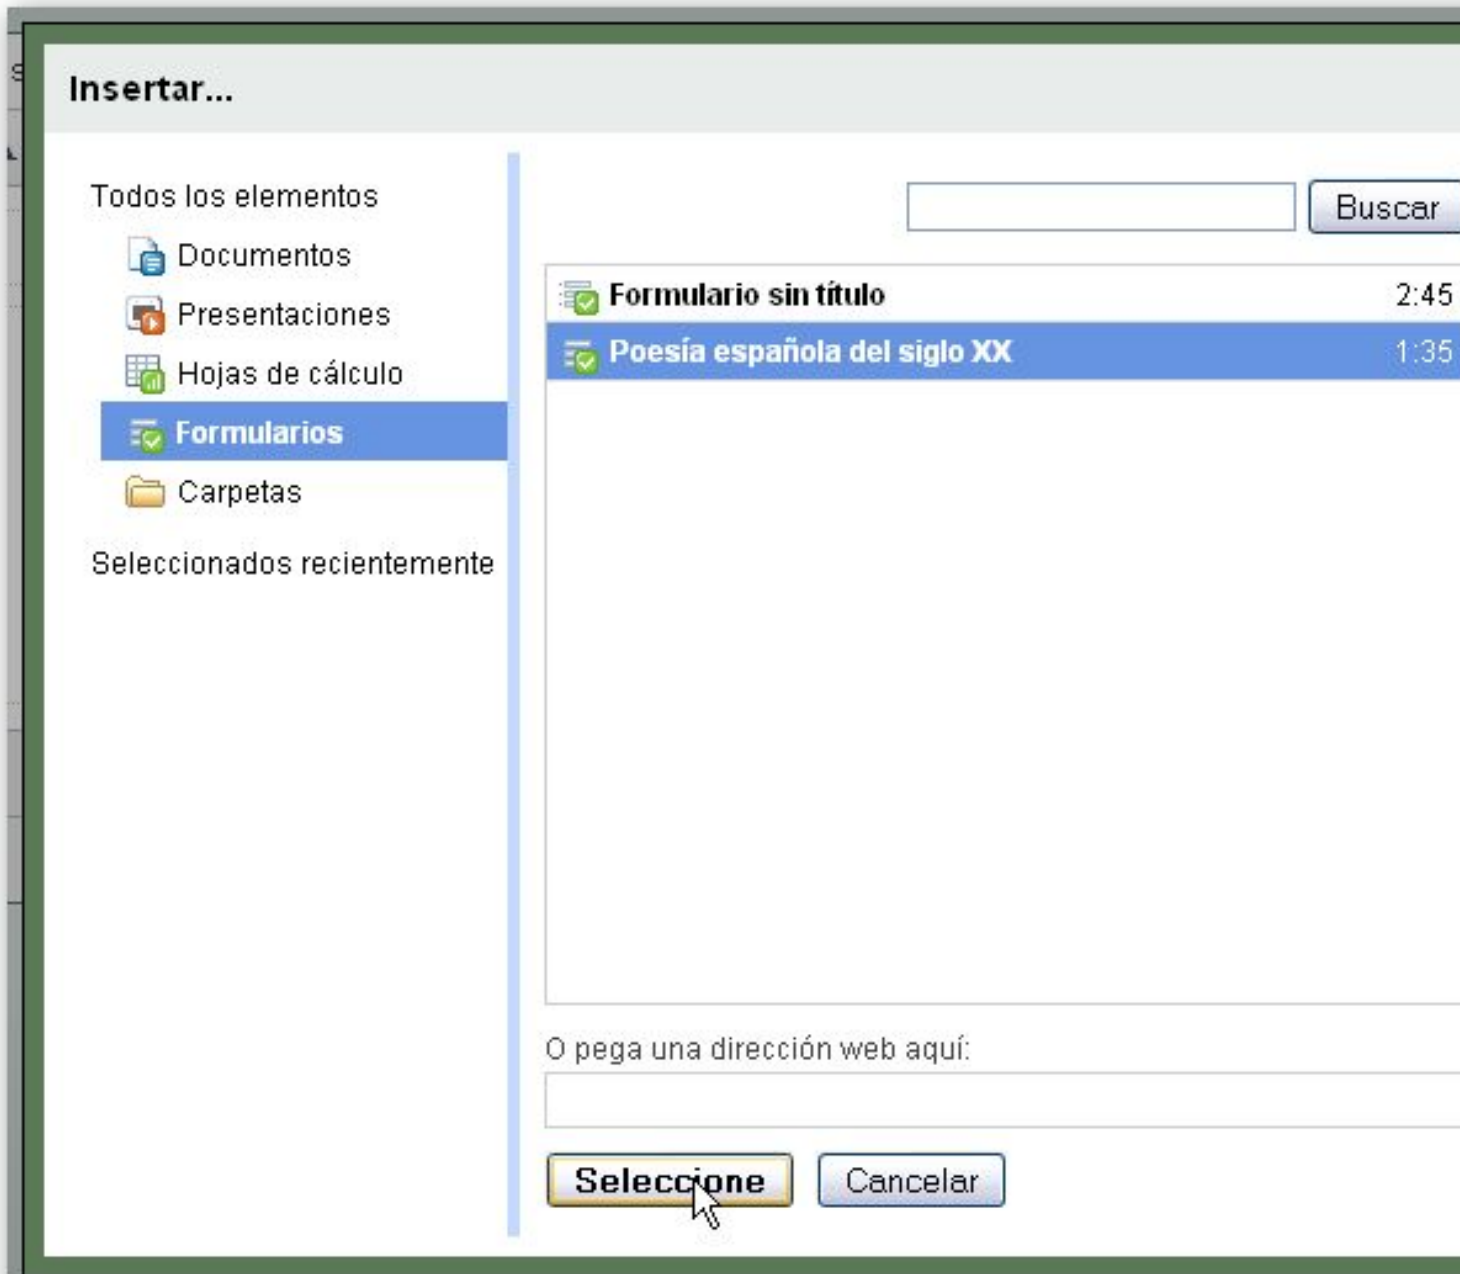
Insertar...

Todos los elementos
Documentos
Presentaciones
Hojas de cálculo
Formularios
Carpetas

Seleccionados recientemente

Buscar

Formulario sin título 2:45
Poesía española del siglo XX 1:35

O pega una dirección web aquí:

Seleccione
Cancelar